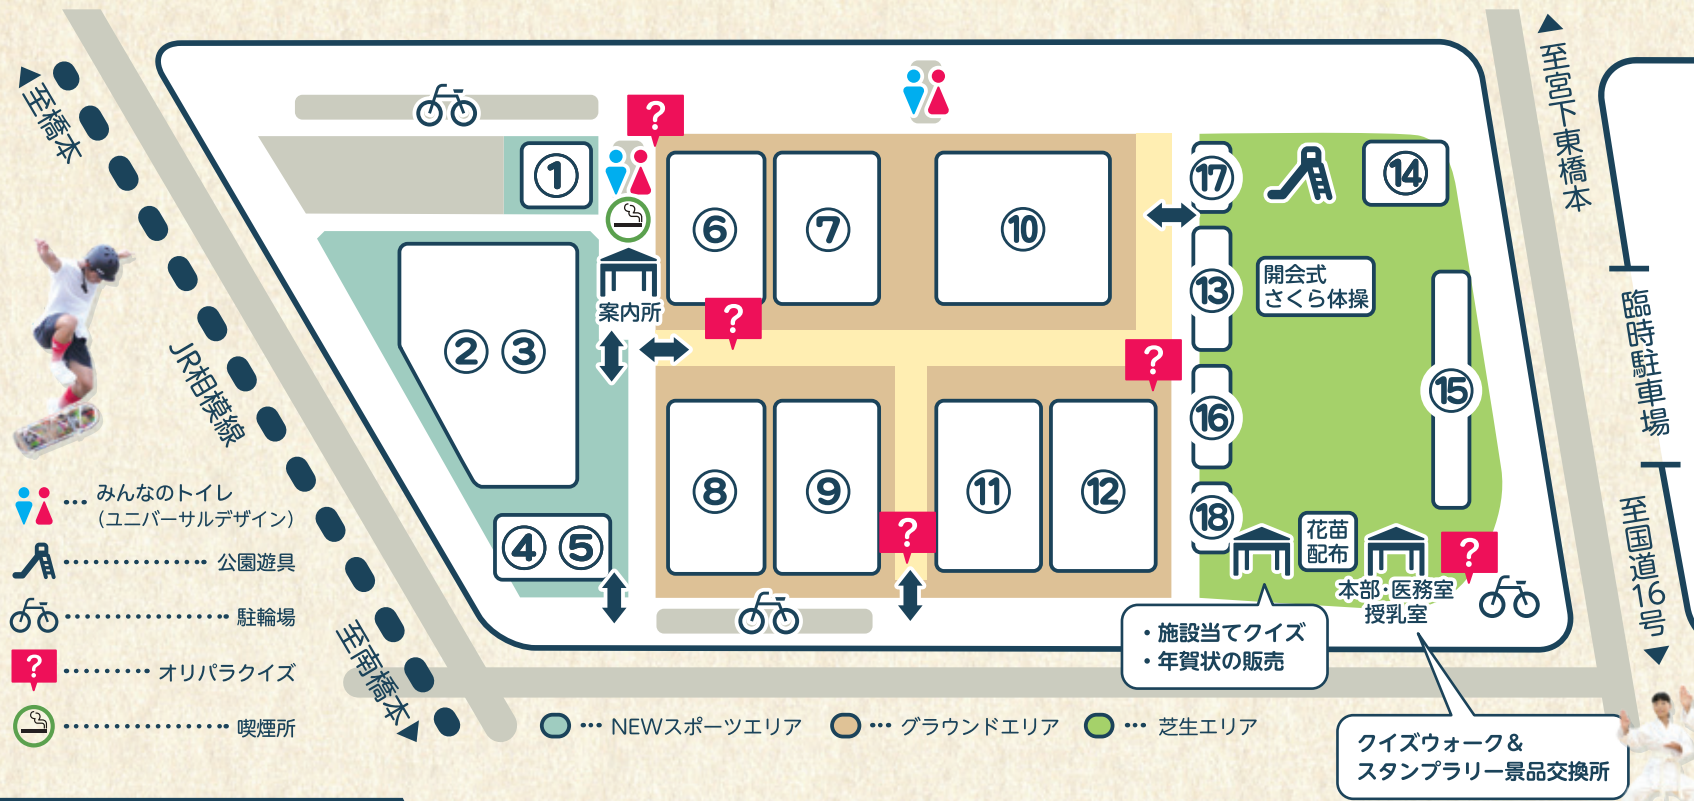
至橋本

①
②③
④⑤
⑥
⑦
⑩
⑧
⑨
⑪
⑫
⑰
⑭
⑬
開会式
さくら体操
⑯
⑮
⑱
花苗
配布
本部・医務室
授乳室
案内所
?

JR相模線
至南橋本
至宮下東橋本
臨時駐車場
至国道16号

・施設当てクイズ
・年賀状の販売

クイズウォーク＆
スタンプラリー景品交換所

… みんなのトイレ
（ユニバーサルデザイン）
…………… 公園遊具
…………… 駐輪場
……… オリパラクイズ
…………… 喫煙所

… NEWスポーツエリア
… グラウンドエリア
… 芝生エリア